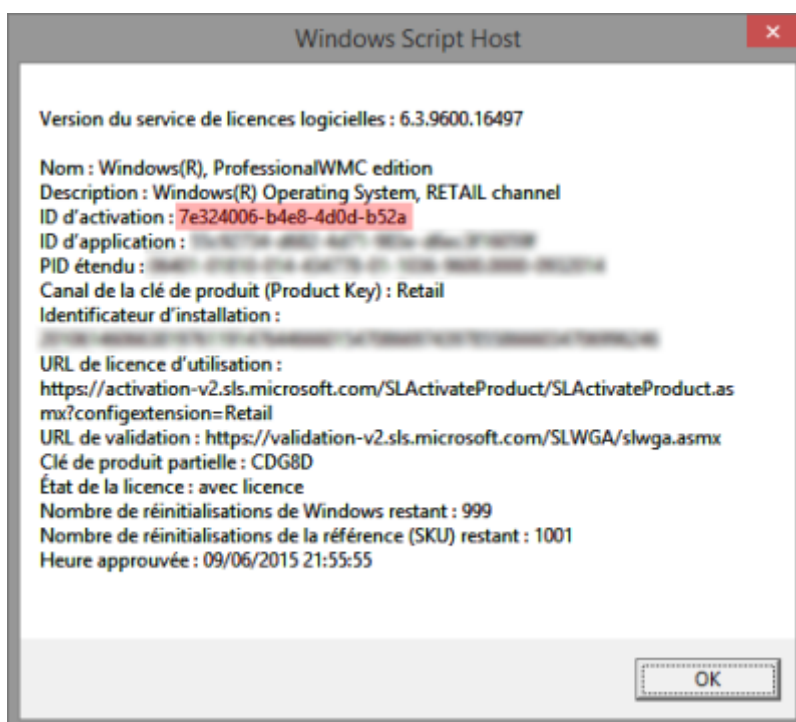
Windows Script Host

×

Version du service de licences logicielles : 6.3.9600.16497

Nom : Windows(R), ProfessionalWMC edition
Description : Windows(R) Operating System, RETAIL channel
ID d'activation : 7e324006-b4e8-4d0d-b52a
ID d'application : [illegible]
PID étendu : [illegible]
Canal de la clé de produit (Product Key) : Retail
Identificateur d'installation :
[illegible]
URL de licence d'utilisation :
https://activation-v2.sls.microsoft.com/SLActivateProduct/SLActivateProduct.asmx?configextension=Retail
URL de validation : https://validation-v2.sls.microsoft.com/SLWGA/slwga.asmx
Clé de produit partielle : CDG8D
État de la licence : avec licence
Nombre de réinitialisations de Windows restant : 999
Nombre de réinitialisations de la référence (SKU) restant : 1001
Heure approuvée : 09/06/2015 21:55:55

OK